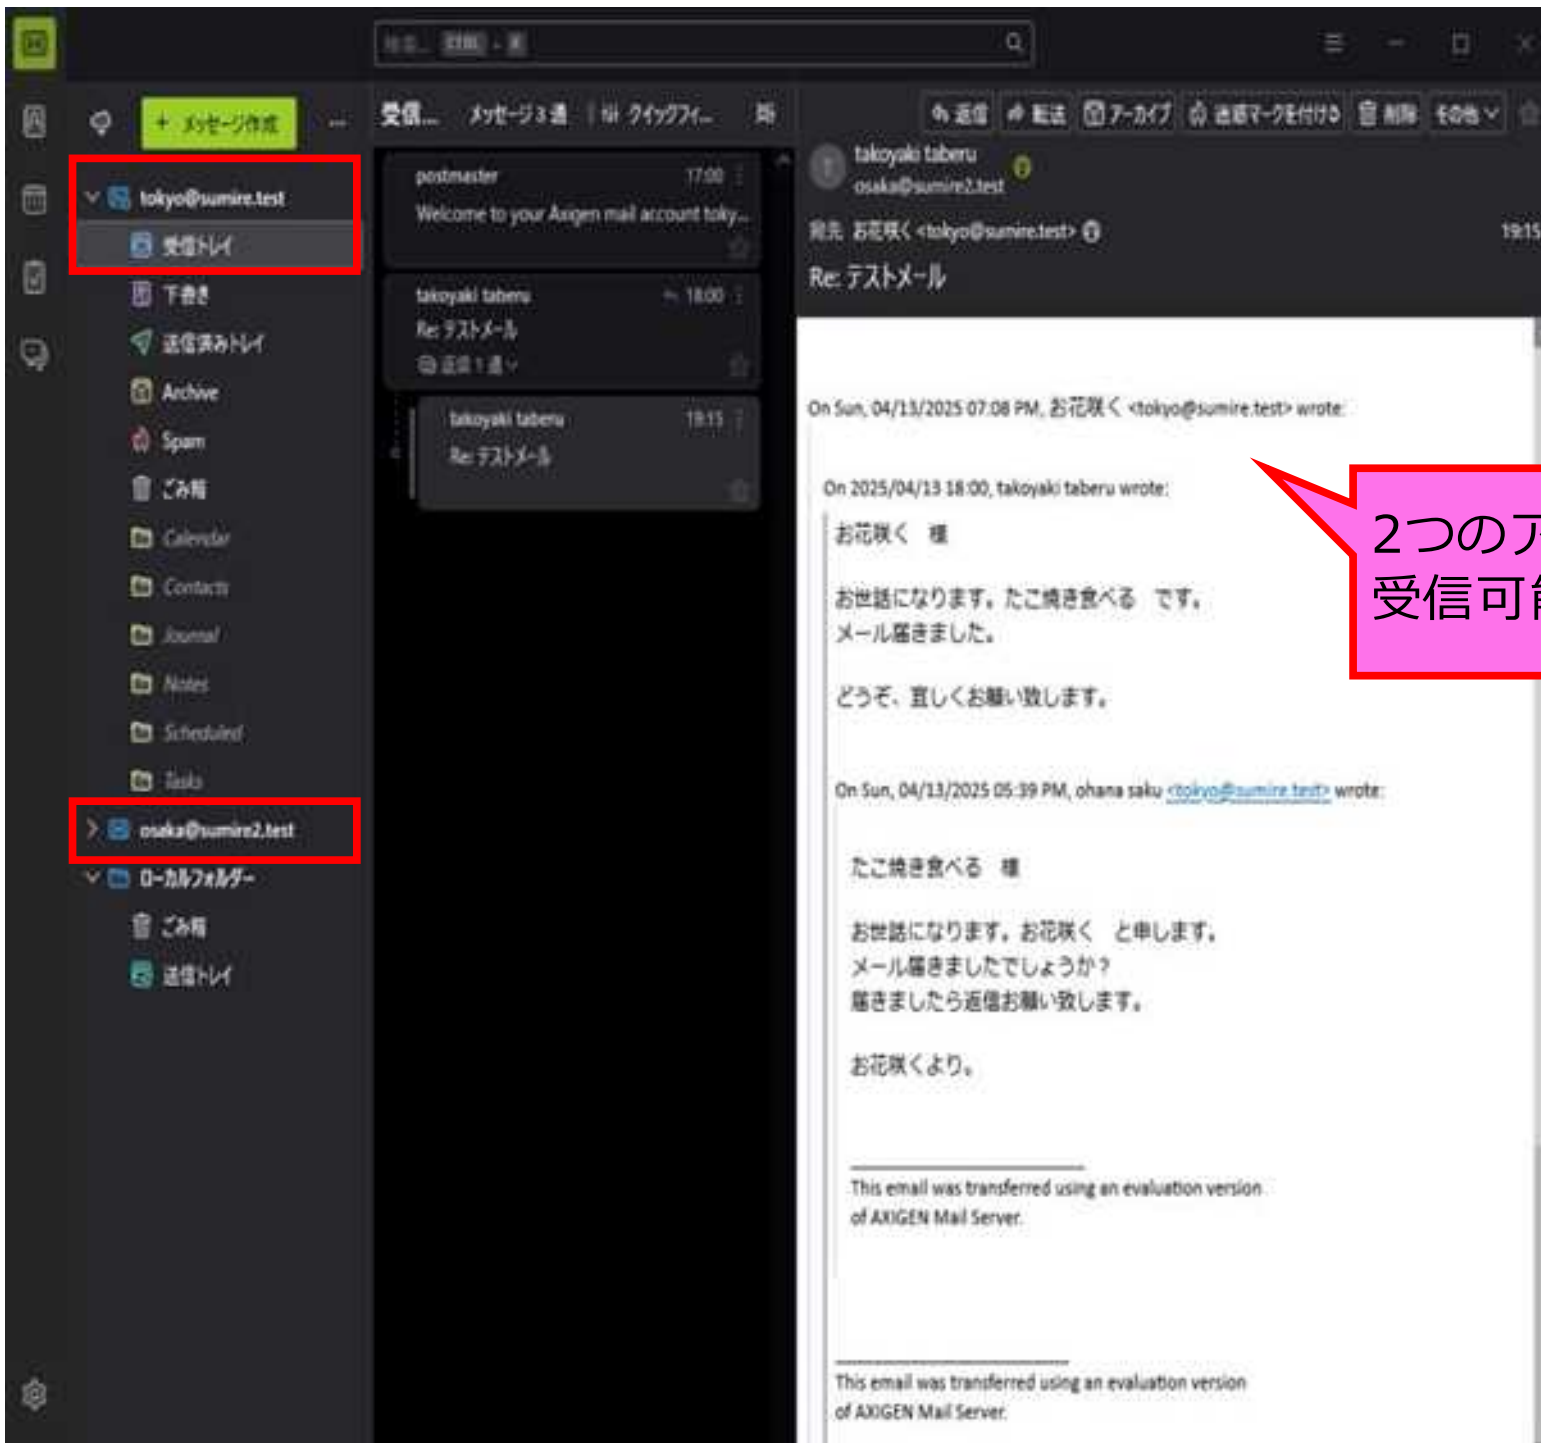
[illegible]

+ メッセージ作成

tokyo@sumire.test
受信トレイ
下書き
送信済みトレイ
Archive
Spam
ごみ箱
Calendar
Contacts
Journal
Notes
Scheduled
Tasks
osaka@sumire2.test
ローカルフォルダー
ごみ箱
送信トレイ

受信... メッセージ3通 クイックフィ...

postmaster 17:00
Welcome to your Axigen mail account toky...

takoyaki taberu 18:00
Re: テストメール
返信1通

takoyaki taberu 19:15
Re: テストメール

返信 転送 アーカイブ 迷惑マークを付ける 削除 その他

takoyaki taberu
osaka@sumire2.test
宛先 お花咲く <tokyo@sumire.test>
19:15
Re: テストメール

On Sun, 04/13/2025 07:08 PM, お花咲く <tokyo@sumire.test> wrote:

On 2025/04/13 18:00, takoyaki taberu wrote:

お花咲く 様

お世話になります。たこ焼き食べる です。
メール届きました。

どうぞ、宜しくお願い致します。

On Sun, 04/13/2025 05:39 PM, ohana saku <tokyo@sumire.test> wrote:

たこ焼き食べる 様

お世話になります。お花咲く と申します。
メール届きましたでしょうか?
届きましたら返信お願い致します。

お花咲くより。

This email was transferred using an evaluation version of AXIGEN Mail Server.

This email was transferred using an evaluation version of AXIGEN Mail Server.

2つのア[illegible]
受信可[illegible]